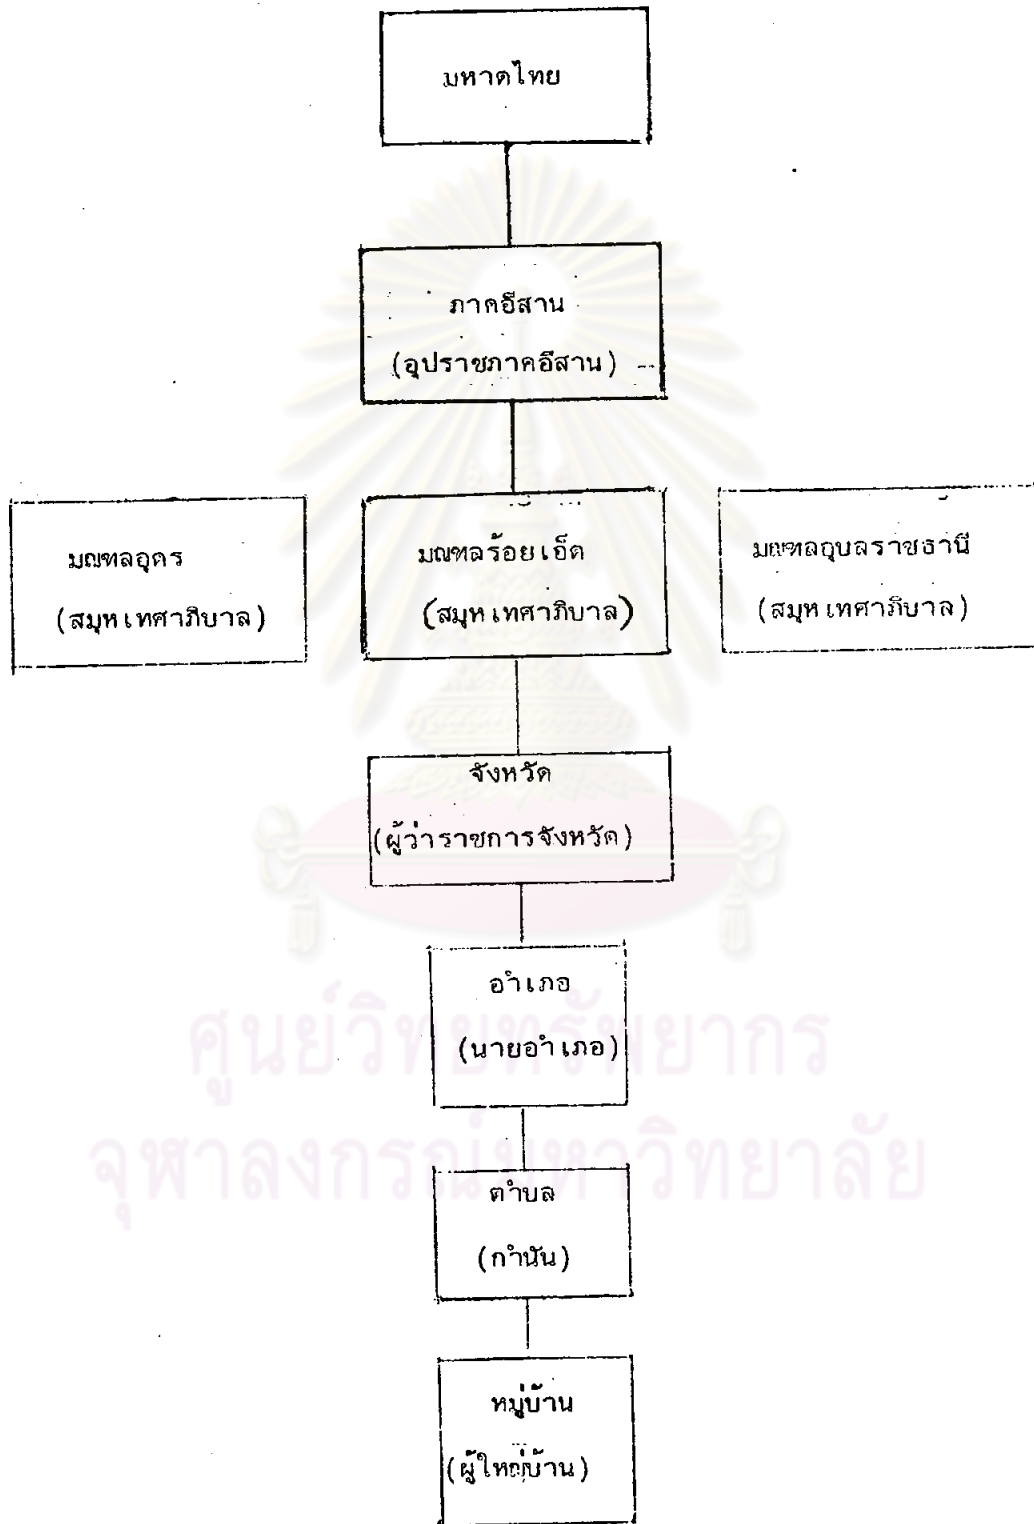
มหาดไทย

ภาคอีสาน
(อุปราชภาคอีสาน)

มณฑลอุดร
(สมุหเทศาภิบาล)

มณฑลร้อยเอ็ด
(สมุหเทศาภิบาล)

มณฑลอุบลราชธานี
(สมุหเทศาภิบาล)

จังหวัด
(ผู้ว่าราชการจังหวัด)

อำเภอ
(นายอำเภอ)

ตำบล
(กำนัน)

หมู่บ้าน
(ผู้ใหญ่บ้าน)

ศูนย์วิทยทรัพยากร
จุฬาลงกรณ์มหาวิทยาลัย